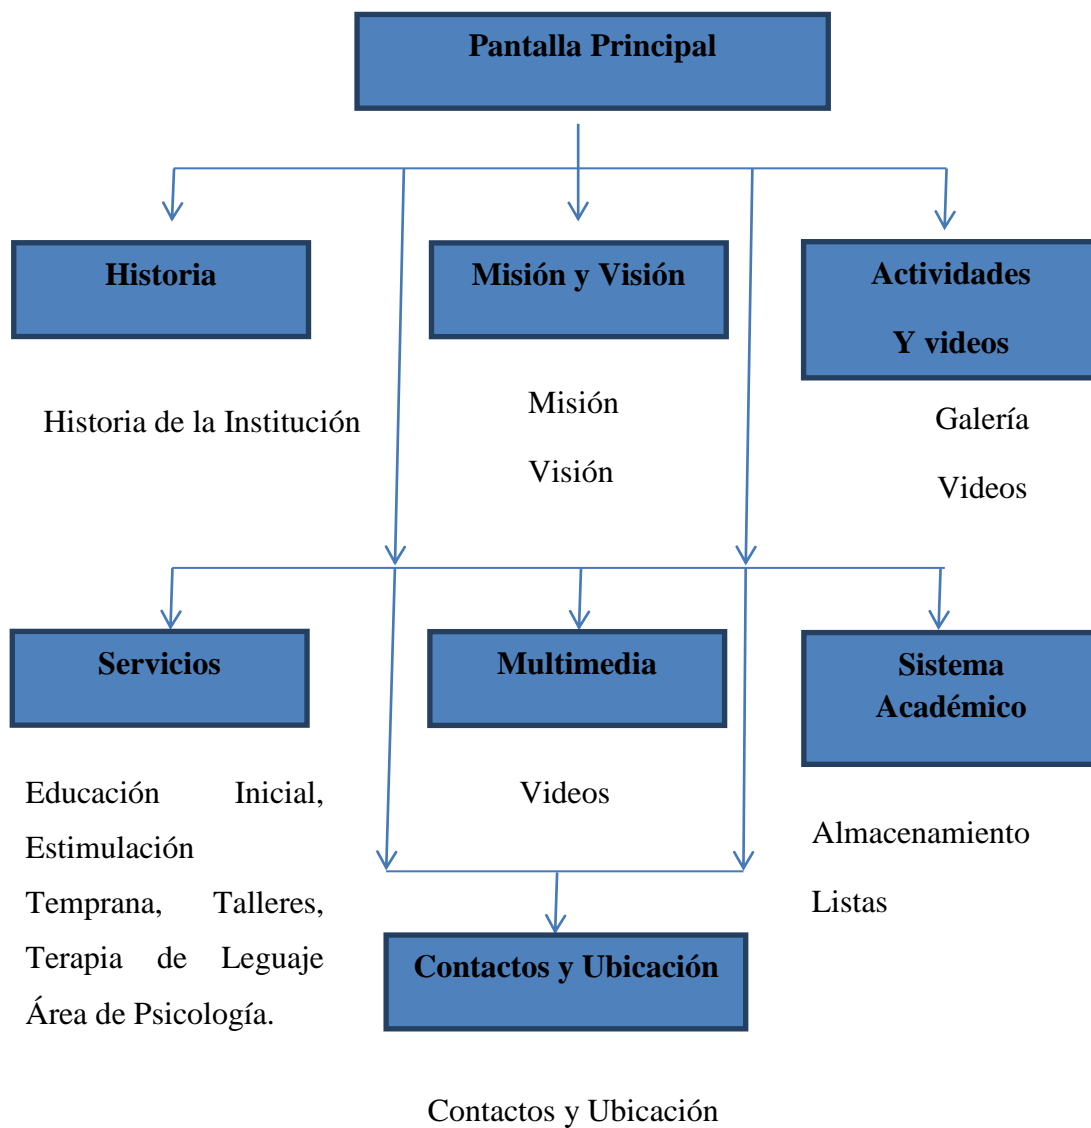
Pantalla Principal

Historia

Historia de la Institución

Misión y Visión

Misión

Visión

Actividades

Y videos

Galería

Videos

Servicios

Educación Inicial, Estimulación Temprana, Talleres, Terapia de Leguaje Área de Psicología.

Multimedia

Videos

Sistema Académico

Almacenamiento

Listas

Contactos y Ubicación

Contactos y Ubicación